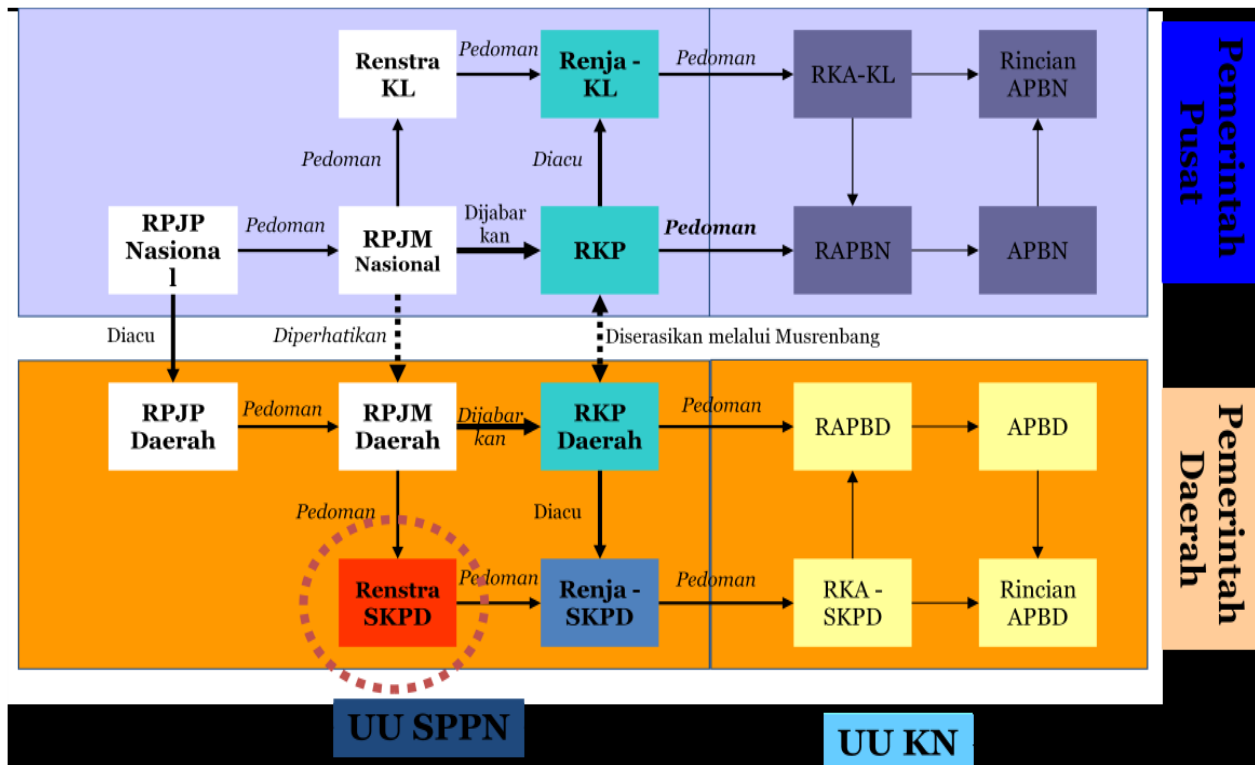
Renstra KL

Pedoman

Renja - KL

Pedoman

RKA-KL

Rincian APBN

Pemerintah Pusat

Pedoman

Diacu

RPJP Nasional

Pedoman

RPJM Nasional

Dijabarkan

RKP

Pedoman

RAPBN

APBN

Diacu

Diperhatikan

Diserasikan melalui Musrenbang

RPJP Daerah

Pedoman

RPJM Daerah

Dijabarkan

RKP Daerah

Pedoman

RAPBD

APBD

Pemerintah Daerah

Pedoman

Diacu

Renstra SKPD

Pedoman

Renja - SKPD

Pedoman

RKA - SKPD

Rincian APBD

UU SPPN

UU KN